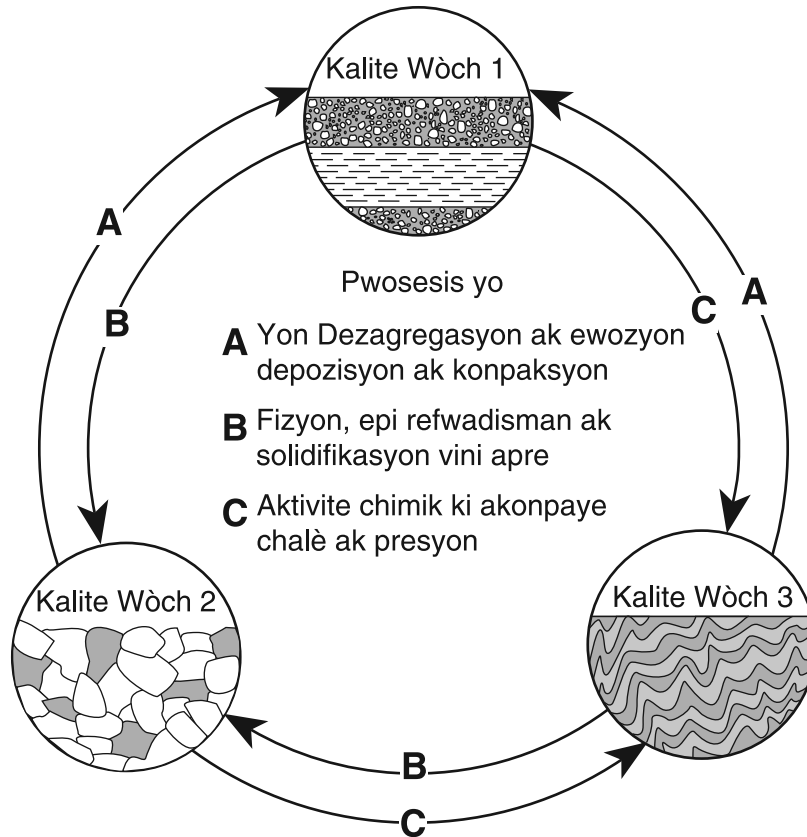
Kalite Wòch 1

A

B

Pwosesis yo

A Yon Dezagregasyon ak ewozyon depozisyon ak konpaksyon

B Fizyon, epi refwadisman ak solidifikasyon vini apre

C Aktivite chimik ki akonpaye chalè ak presyon

C

A

Kalite Wòch 2

Kalite Wòch 3

B

C